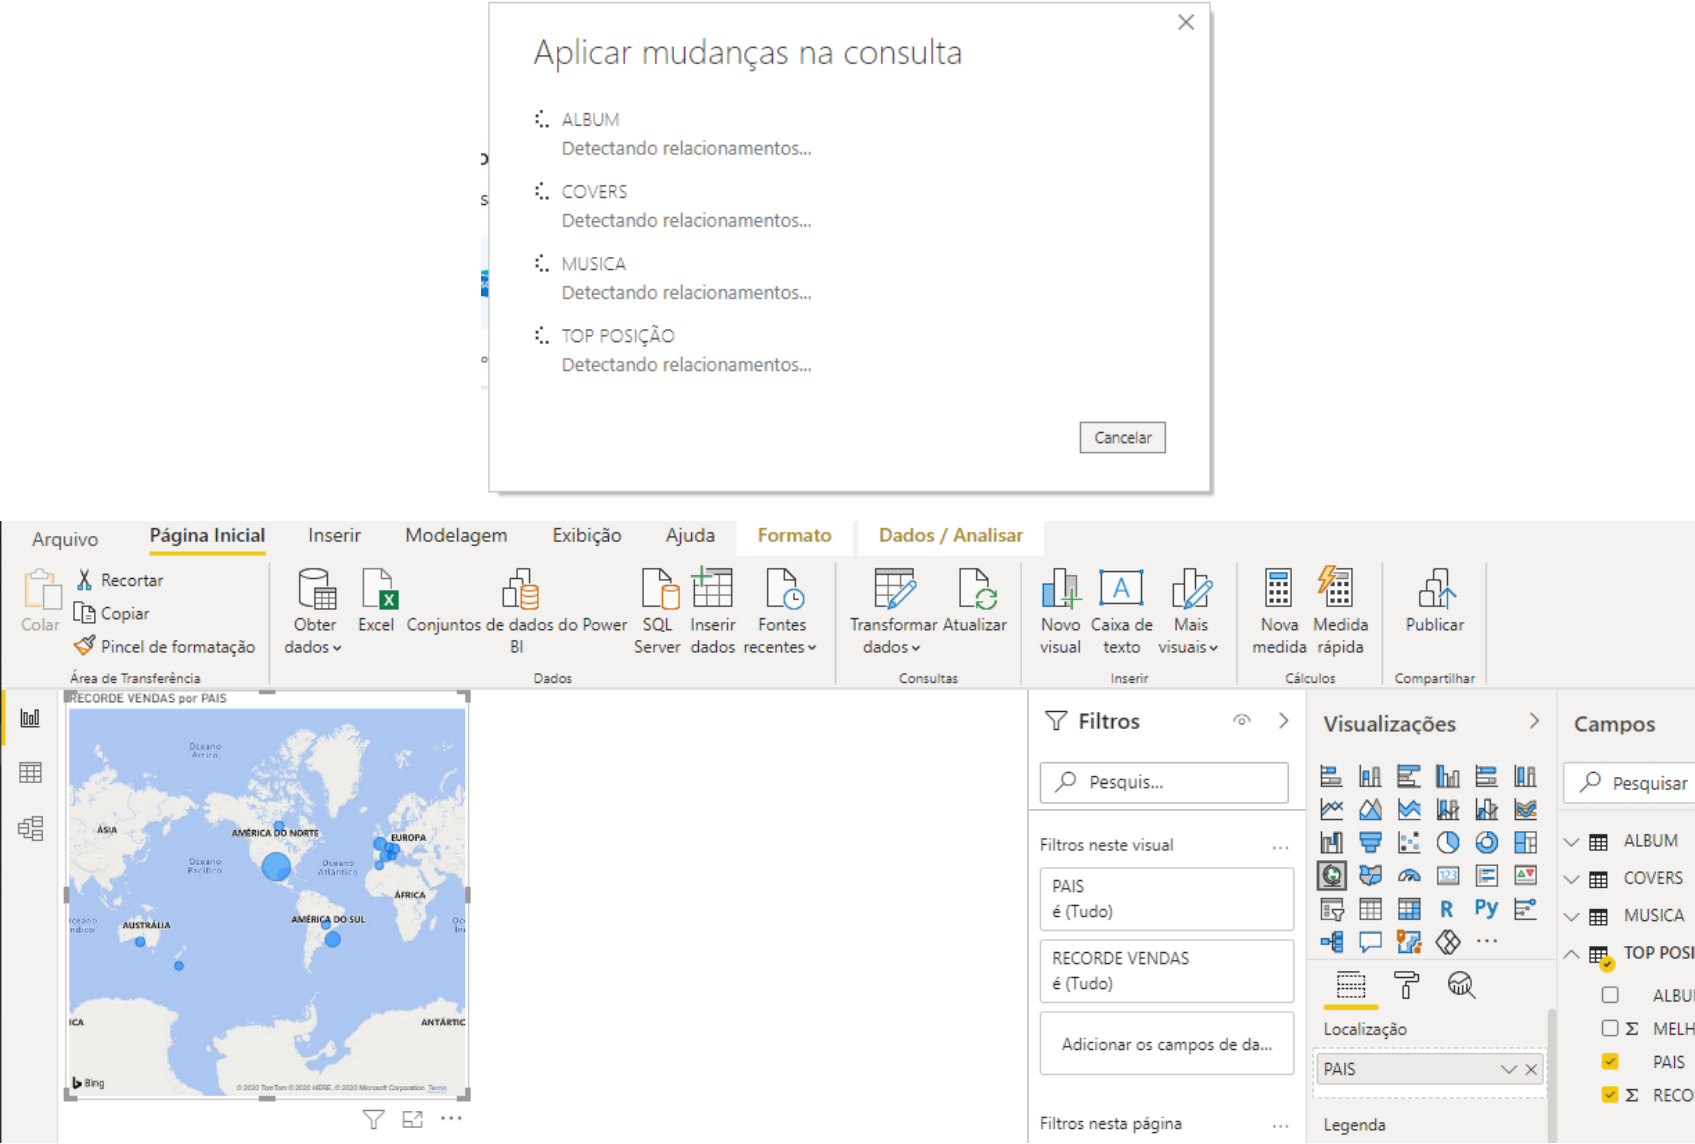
Aplicar mudanças na consulta

ALBUM
Detectando relacionamentos...

COVERS
Detectando relacionamentos...

MUSICA
Detectando relacionamentos...

TOP POSIÇÃO
Detectando relacionamentos...

Cancelar

Arquivo Página Inicial Inserir Modelagem Exibição Ajuda Formato Dados / Analisar

Colar
Recortar
Copiar
Pincel de formatação
Área de Transferência

Obter dados
Excel
Conjuntos de dados do Power BI
SQL Server
Inserir dados
Fontes recentes
Dados

Transformar dados
Atualizar
Consultas

Novo visual
Caixa de texto
Mais visuais
Inserir

Nova medida
Medida rápida
Cálculos

Publicar
Compartilhar

RECORDE VENDAS por PAIS

Oceano Ártico
ÁSIA
AMÉRICA DO NORTE
EUROPA
Oceano Pacífico
Oceano Atlântico
ÁFRICA
Oceano Índico
AUSTRÁLIA
AMÉRICA DO SUL
ANTÁRTIC
Bing
© 2020 TomTom © 2020 HERE, © 2020 Microsoft Corporation Terms

Filtros
Pesquis...
Filtros neste visual
PAIS
é (Tudo)
RECORDE VENDAS
é (Tudo)
Adicionar os campos de da...
Filtros nesta página

Visualizações
R
Py
...
Localização
PAIS
Legenda

Campos
Pesquisar
ALBUM
COVERS
MUSICA
TOP POSI
ALBU
MELH
PAIS
RECO